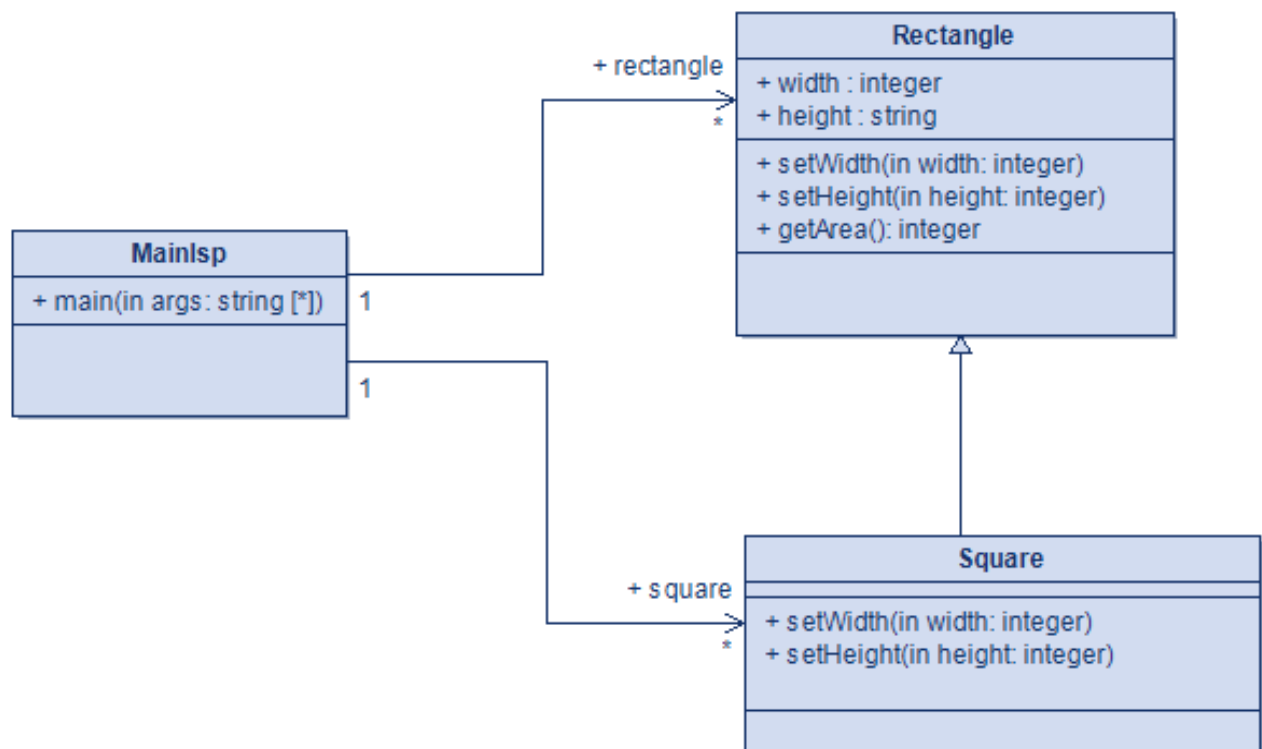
Rectangle

+ width : integer
+ height : string

+ setWidth(in width: integer)
+ setHeight(in height: integer)
+ getArea(): integer

+ rectangle
*

MainIsp

+ main(in args: string [*])

1

1

+ square
*

Square

+ setWidth(in width: integer)
+ setHeight(in height: integer)